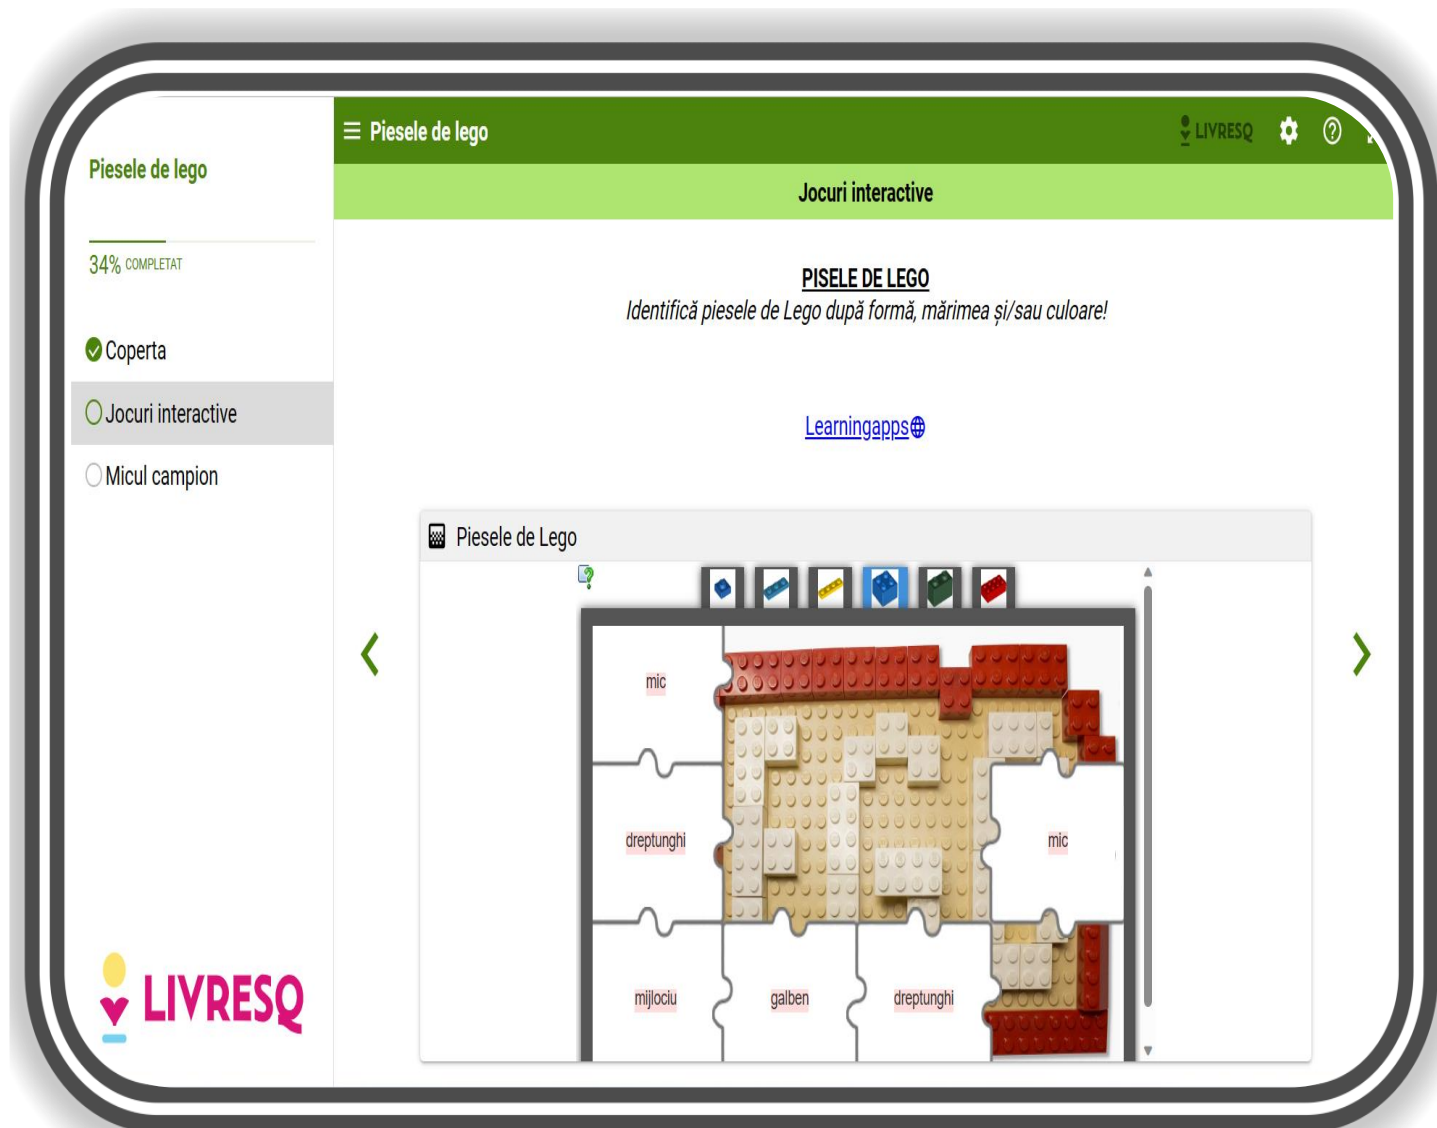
Piesele de lego

34% COMPLETAT

Coperta

Jocuri interactive

Micul campion

LIVRESQ

☰ Piesele de lego

LIVRESQ

Jocuri interactive

PISELE DE LEGO

Identifică piesele de Lego după formă, mărimea și/sau culoare!

Learningapps

Piesele de Lego

mic

dreptunghi

mic

mijlociu

galben

dreptunghi